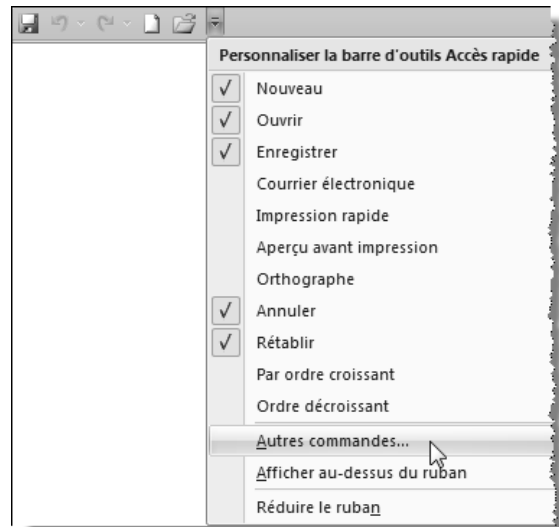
Personnaliser la barre d'outils Accès rapide

√ Nouveau
√ Ouvrir
√ Enregistrer
Courrier électronique
Impression rapide
Aperçu avant impression
Orthographe
√ Annuler
√ Rétablir
Par ordre croissant
Ordre décroissant
Autres commandes...
Afficher au-dessus du ruban
Réduire le ruban